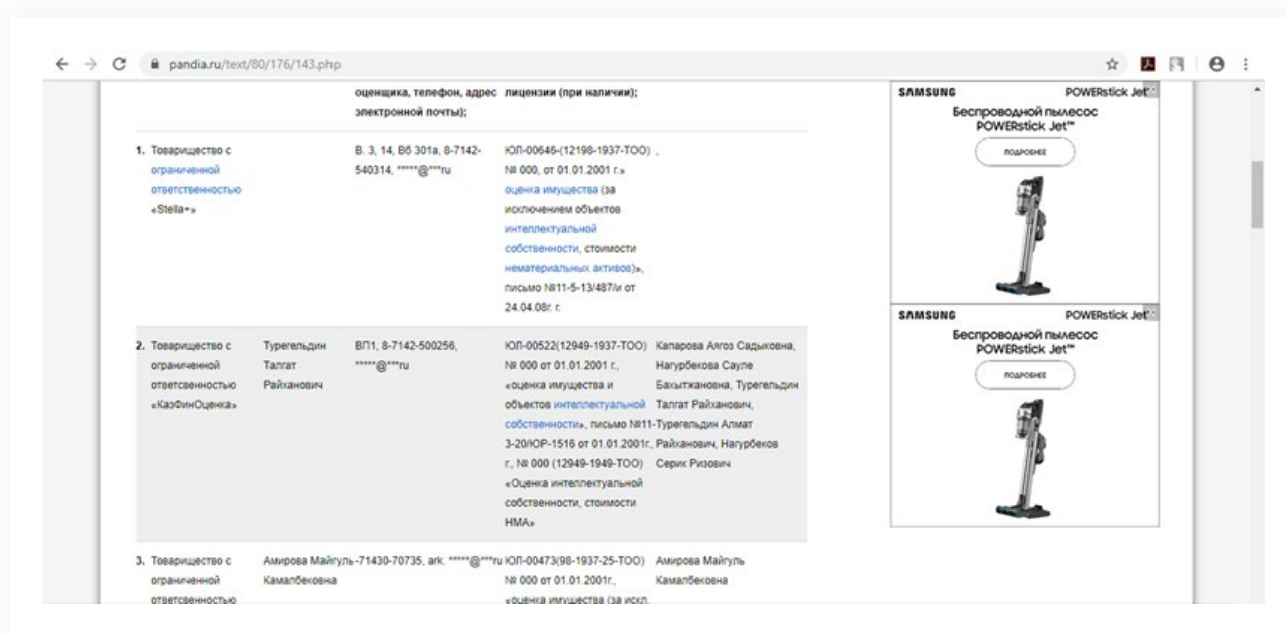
pandia.ru/text/80/176/143.php

| | | оценщика, телефон, адрес электронной почты); | лицензии (при наличии); | |
|---|---|---|---|---|
| 1. Товарищество с ограниченной ответственностью «Stella+» | | В. 3, 14, Вб 301а, 8-7142-540314, *****@***ru | ЮЛ-00646-(12198-1937-ТОО) , № 000, от 01.01.2001 г.» оценка имущества (за исключением объектов интеллектуальной собственности, стоимости нематериальных активов)», письмо №11-5-13/487/и от 24.04.08г. г. | |
| 2. Товарищество с ограниченной ответственностью «КазФинОценка» | Турегельдин Талгат Райханович | ВП1, 8-7142-500256, *****@***ru | ЮЛ-00522(12949-1937-ТОО) № 000 от 01.01.2001 г., «оценка имущества и объектов интеллектуальной собственности», письмо №11-3-20/ЮР-1516 от 01.01.2001г., г., № 000 (12949-1949-ТОО) «Оценка интеллектуальной собственности, стоимости НМА» | Капарова Аягоз Садыковна, Нагурбекова Сауле Бахытжановна, Турегельдин Талгат Райханович, Турегельдин Алмат Райханович, Нагурбеков Серик Ризович |
| 3. Товарищество с ограниченной ответсвенностью | Амирова Майгуль Камалбековна | -71430-70735, ark. *****@***ru | ЮЛ-00473(98-1937-25-ТОО) № 000 от 01.01.2001г., «оценка имущества (за искл. | Амирова Майгуль Камалбековна |

SAMSUNG POWERstick Jet
Беспроводной пылесос POWERstick Jet™
ПОДРОБНЕЕ

SAMSUNG POWERstick Jet
Беспроводной пылесос POWERstick Jet™
ПОДРОБНЕЕ